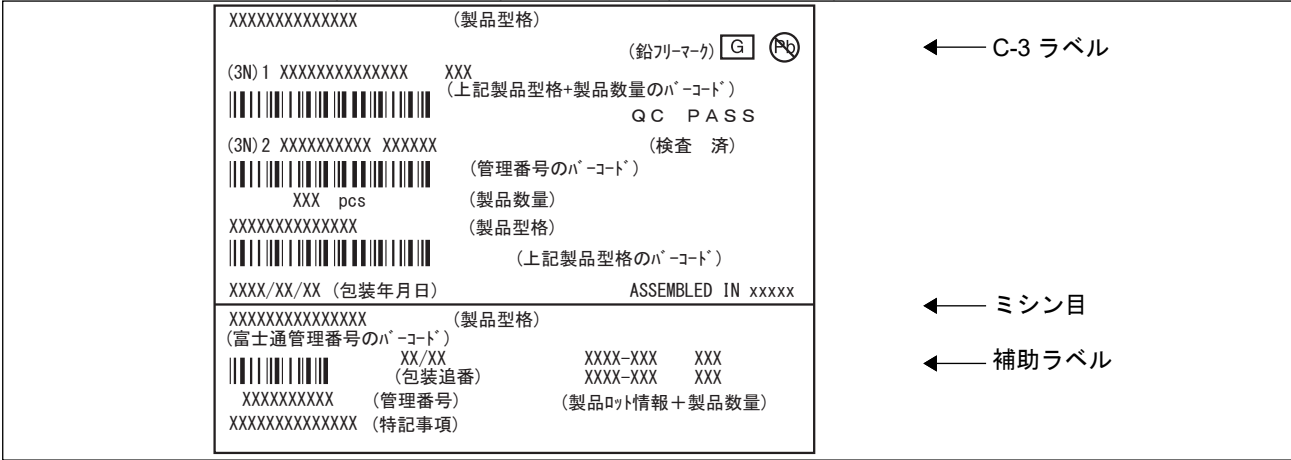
XXXXXXXXXXXXXX (製品型格)

(鉛フリーマーク) G Pb

C-3 ラベル

(3N) 1 XXXXXXXXXXXXXX XXX
(上記製品型格+製品数量のバーコード)

QC PASS

(3N) 2 XXXXXXXXXX XXXXXX (検査 済)

(管理番号のバーコード)

XXX pcs (製品数量)

XXXXXXXXXXXXXX (製品型格)

(上記製品型格のバーコード)

XXXX/XX/XX (包装年月日) ASSEMBLED IN xxxxx

ミシン目

XXXXXXXXXXXXXX (製品型格)
(富士通管理番号のバーコード)

XX/XX
(包装追番)

XXXX-XXX XXX
XXXX-XXX XXX

補助ラベル

XXXXXXXXXX (管理番号)

(製品ロット情報+製品数量)

XXXXXXXXXXXXXX (特記事項)